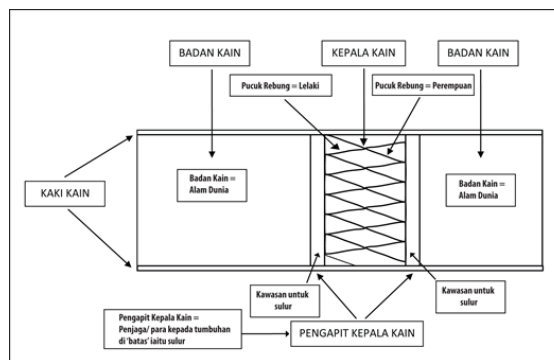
BADAN KAIN

KEPALA KAIN

BADAN KAIN

Pucuk Rebung = Lelaki

Pucuk Rebung = Perempuan

KAKI KAIN

Badan Kain = Alam Dunia

Badan Kain = Alam Dunia

Kawasan untuk sulur

Kawasan untuk sulur

Pengapit Kepala Kain = Penjaga/ para kepada tumbuhan di 'batas' iaitu sulur

PENGAPIT KEPALA KAIN